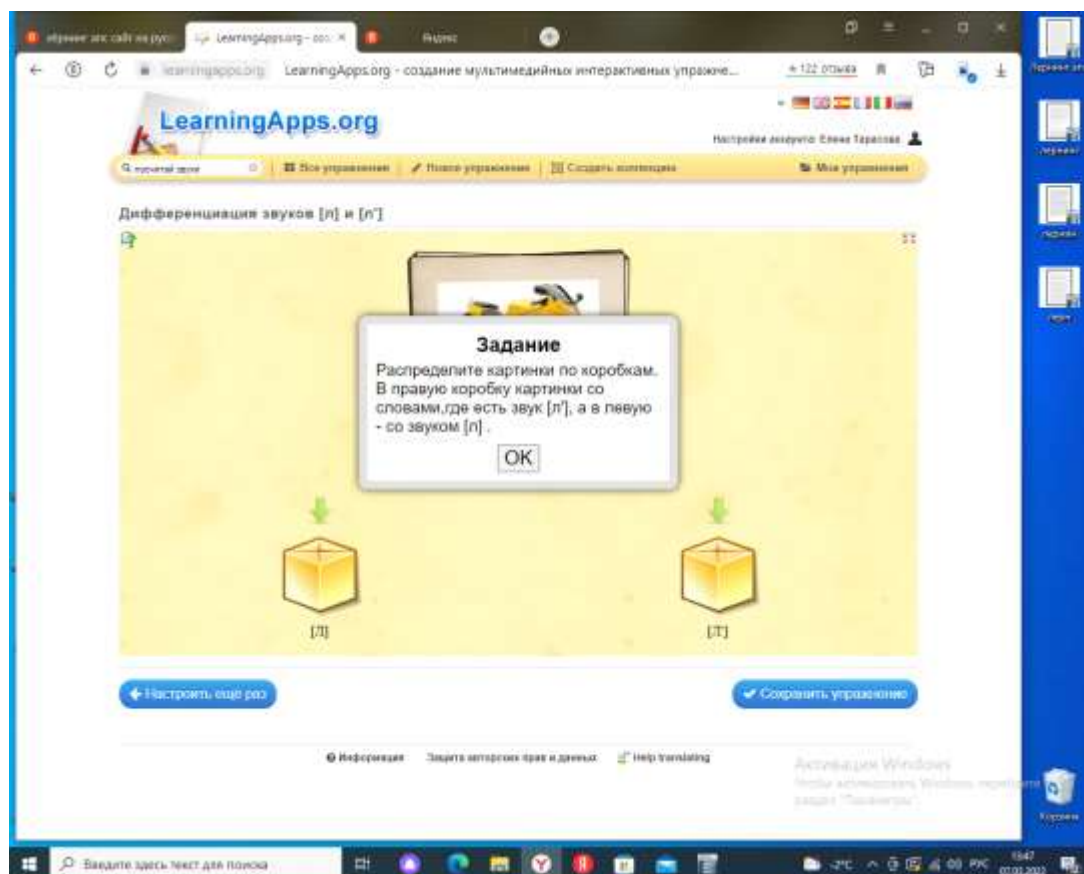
LearningApps.org - соз ×

Яндекс

learningapps.org LearningApps.org - создание мультимедийных интерактивных упражне...

★ 122 отзыва

LearningApps.org

Настройки аккаунта: Елена Тарасова

Q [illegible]

Все упражнения | Новое упражнение | Создать коллекцию | Мои упражнения

Дифференциация звуков [л] и [л']

Задание

Распределите картинки по коробкам. В правую коробку картинки со словами,где есть звук [л'], а в левую - со звуком [л] .

OK

[Л]

[Л']

← Настроить еще раз

✔ Сохранить упражнение

Информация Защита авторских прав и данных Help translating

Активация Windows
Чтобы активировать Windows, перейдите в раздел "Параметры".

Введите здесь текст для поиска

-2°C РУС 15:47

Корзина